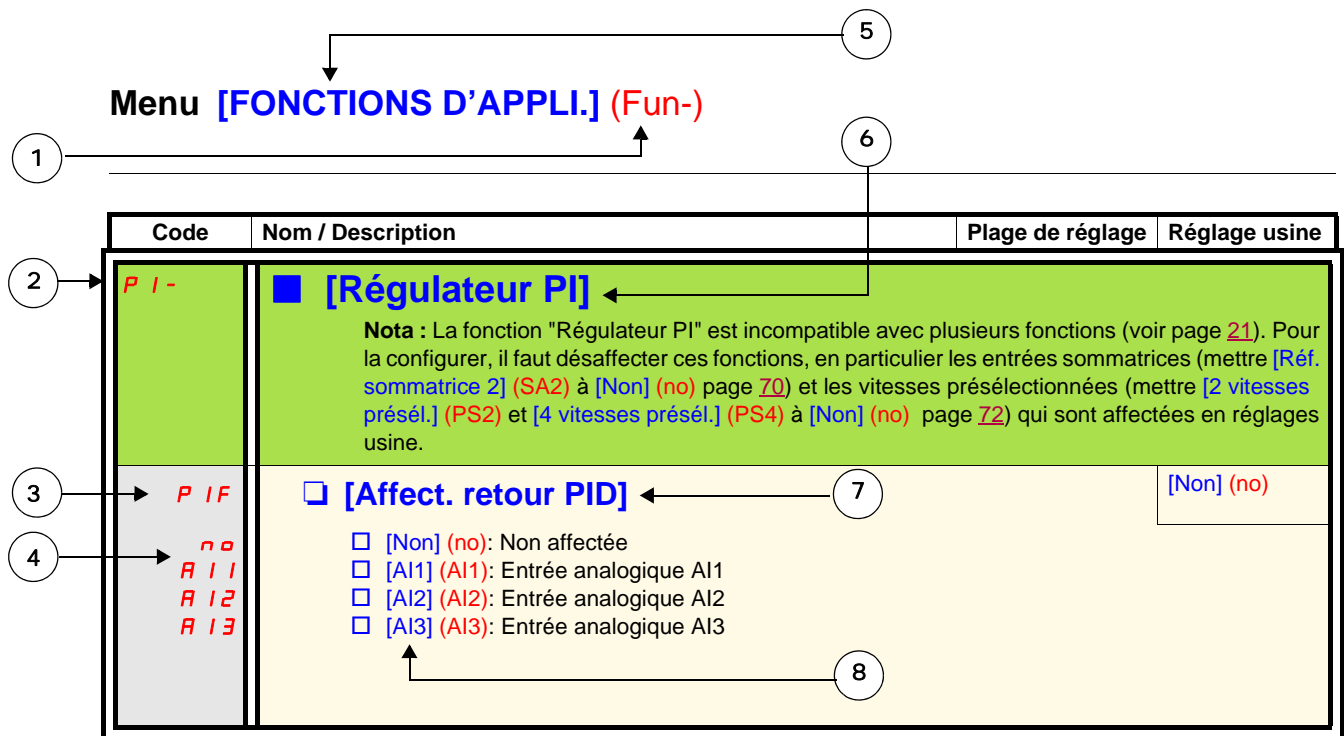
5

Menu [FONCTIONS D'APPLI.] (Fun-)

1

6

| Code | Nom / Description | Plage de réglage | Réglage usine |
|---|---|---|---|
| PI- | ■ [Régulateur PI] Nota : La fonction "Régulateur PI" est incompatible avec plusieurs fonctions (voir page 21). Pour la configurer, il faut désaffecter ces fonctions, en particulier les entrées sommatrices (mettre [Réf. sommatrice 2] (SA2) à [Non] (no) page 70) et les vitesses présélectionnées (mettre [2 vitesses présél.] (PS2) et [4 vitesses présél.] (PS4) à [Non] (no) page 72) qui sont affectées en réglages usine. | | |
| PIF | ❑ [Affect. retour PID] | | [Non] (no) |
| no AI1 AI2 AI3 | □ [Non] (no): Non affectée □ [AI1] (AI1): Entrée analogique AI1 □ [AI2] (AI2): Entrée analogique AI2 □ [AI3] (AI3): Entrée analogique AI3 | | |

2

3

4

7

8